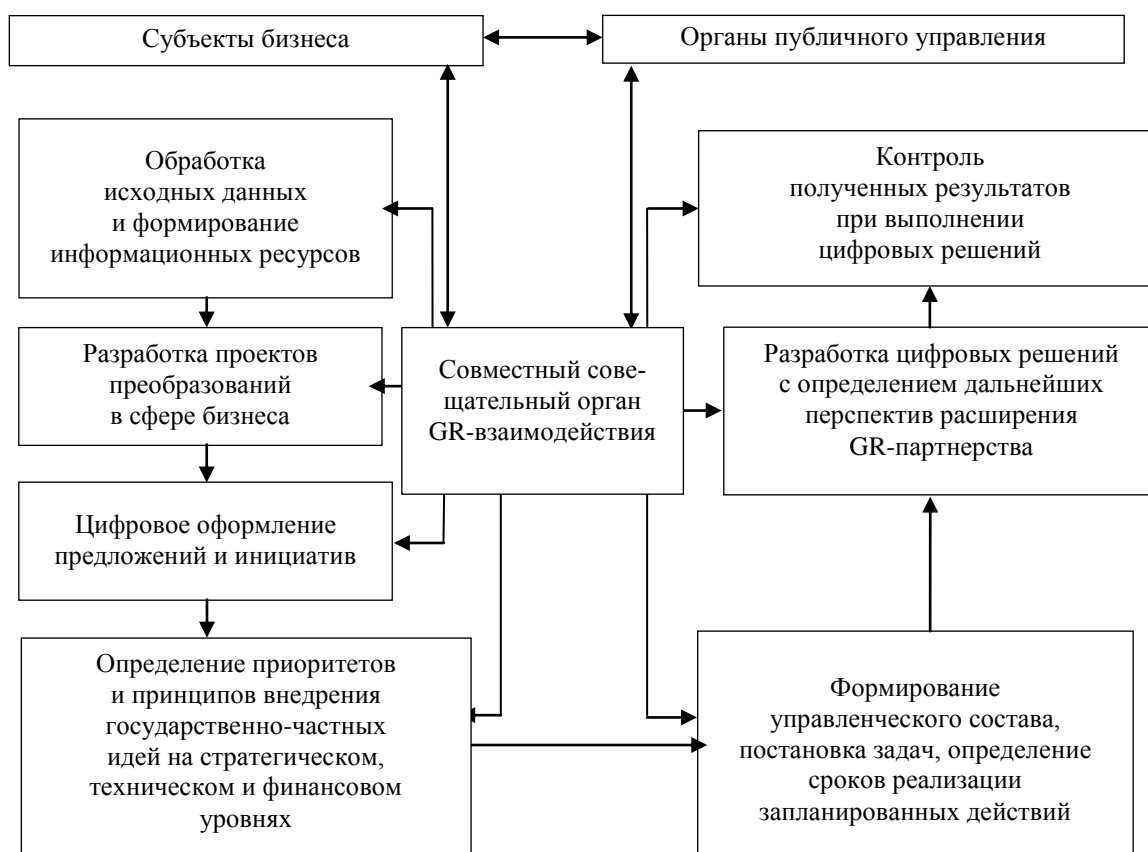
Субъекты бизнеса

Органы публичного управления

Обработка исходных данных и формирование информационных ресурсов

Контроль полученных результатов при выполнении цифровых решений

Разработка проектов преобразований в сфере бизнеса

Совместный сове-щательный орган GR-взаимодействия

Разработка цифровых решений с определением дальнейших перспектив расширения GR-партнерства

Цифровое оформление предложений и инициатив

Определение приоритетов и принципов внедрения государственно-частных идей на стратегическом, техническом и финансовом уровнях

Формирование управленческого состава, постановка задач, определение сроков реализации запланированных действий